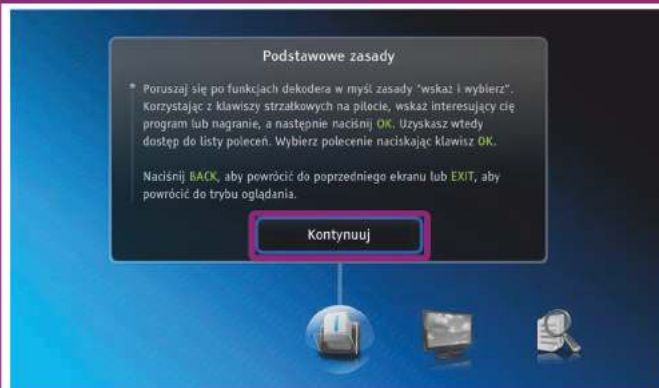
Podstawowe zasady

* Poruszaj się po funkcjach dekodera w myśl zasady "wskaż i wybierz". Korzystając z klawiszy strzałkowych na pilocie, wskaż interesujący cię program lub nagranie, a następnie naciśnij OK. Uzyskasz wtedy dostęp do listy poleceń. Wybierz polecenie naciskając klawisz OK.

Naciśnij BACK, aby powrócić do poprzedniego ekranu lub EXIT, aby powrócić do trybu oglądania.

Kontynuuj